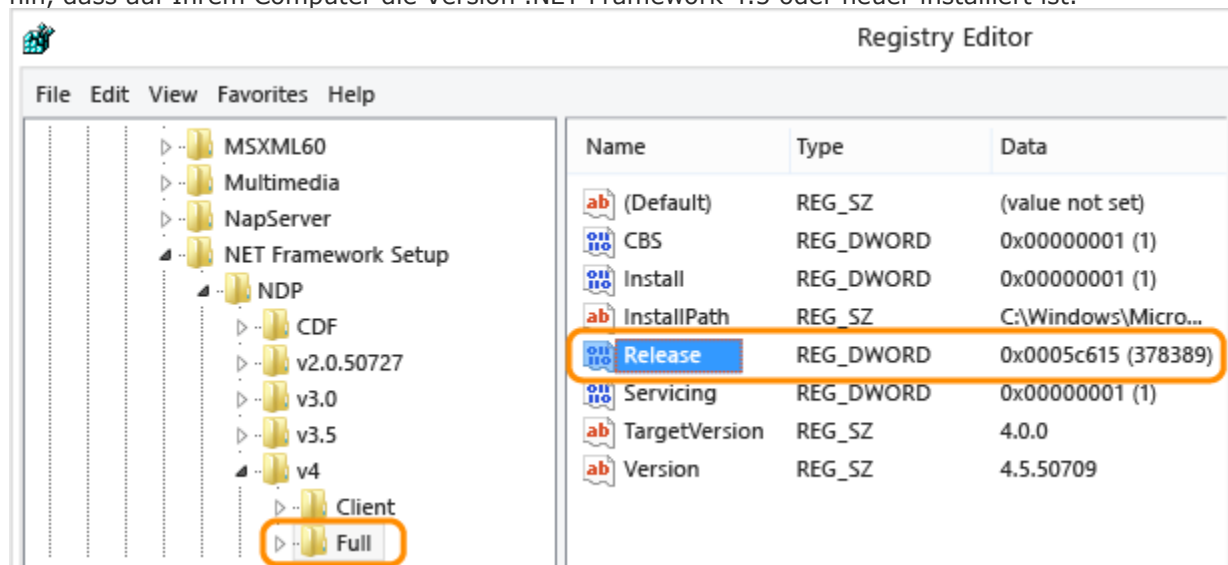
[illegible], dass auf Ihrem Computer die Version .NET Framework 4.5 oder neuer installiert ist.

Registry Editor

File Edit View Favorites Help

MSXML60
Multimedia
NapServer
NET Framework Setup
NDP
CDF
v2.0.50727
v3.0
v3.5
v4
Client
Full

| Name | Type | Data |
|---|---|---|
| (Default) | REG_SZ | (value not set) |
| CBS | REG_DWORD | 0x00000001 (1) |
| Install | REG_DWORD | 0x00000001 (1) |
| InstallPath | REG_SZ | C:\Windows\Micro... |
| Release | REG_DWORD | 0x0005c615 (378389) |
| Servicing | REG_DWORD | 0x00000001 (1) |
| TargetVersion | REG_SZ | 4.0.0 |
| Version | REG_SZ | 4.5.50709 |